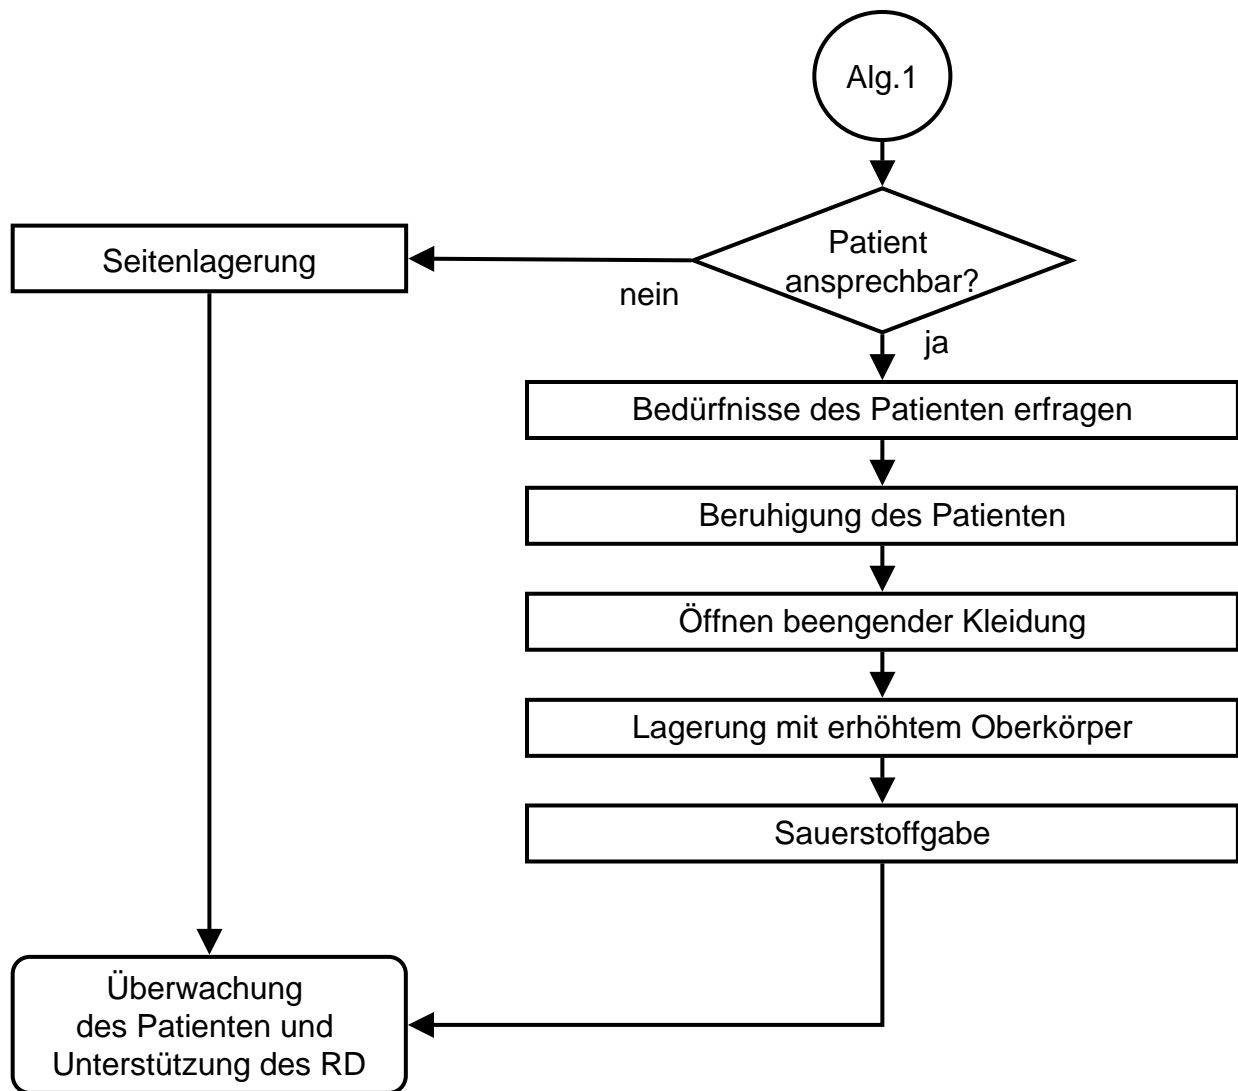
Alg.1

Patient ansprechbar?

nein

Seitenlagerung

ja

Bedürfnisse des Patienten erfragen

Beruhigung des Patienten

Öffnen beengender Kleidung

Lagerung mit erhöhtem Oberkörper

Sauerstoffgabe

Überwachung des Patienten und Unterstützung des RD